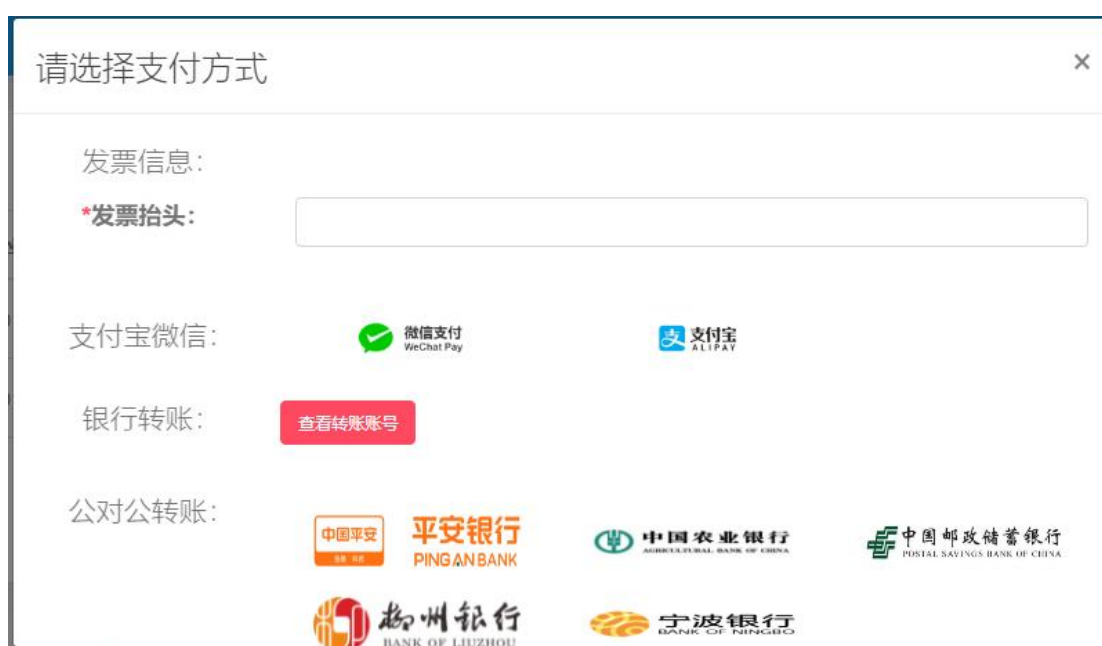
请选择支付方式

×

发票信息:

*发票抬头:

支付宝微信:

微信支付 WeChat Pay

支付宝 ALIPAY

银行转账:

查看转账账号

公对公转账:

中国平安 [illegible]

平安银行 PINGAN BANK

中国农业银行 AGRICULTURAL BANK OF CHINA

中国邮政储蓄银行 POSTAL SAVINGS BANK OF CHINA

柳州银行 BANK OF LIUZHOU

宁波银行 BANK OF NINGBO